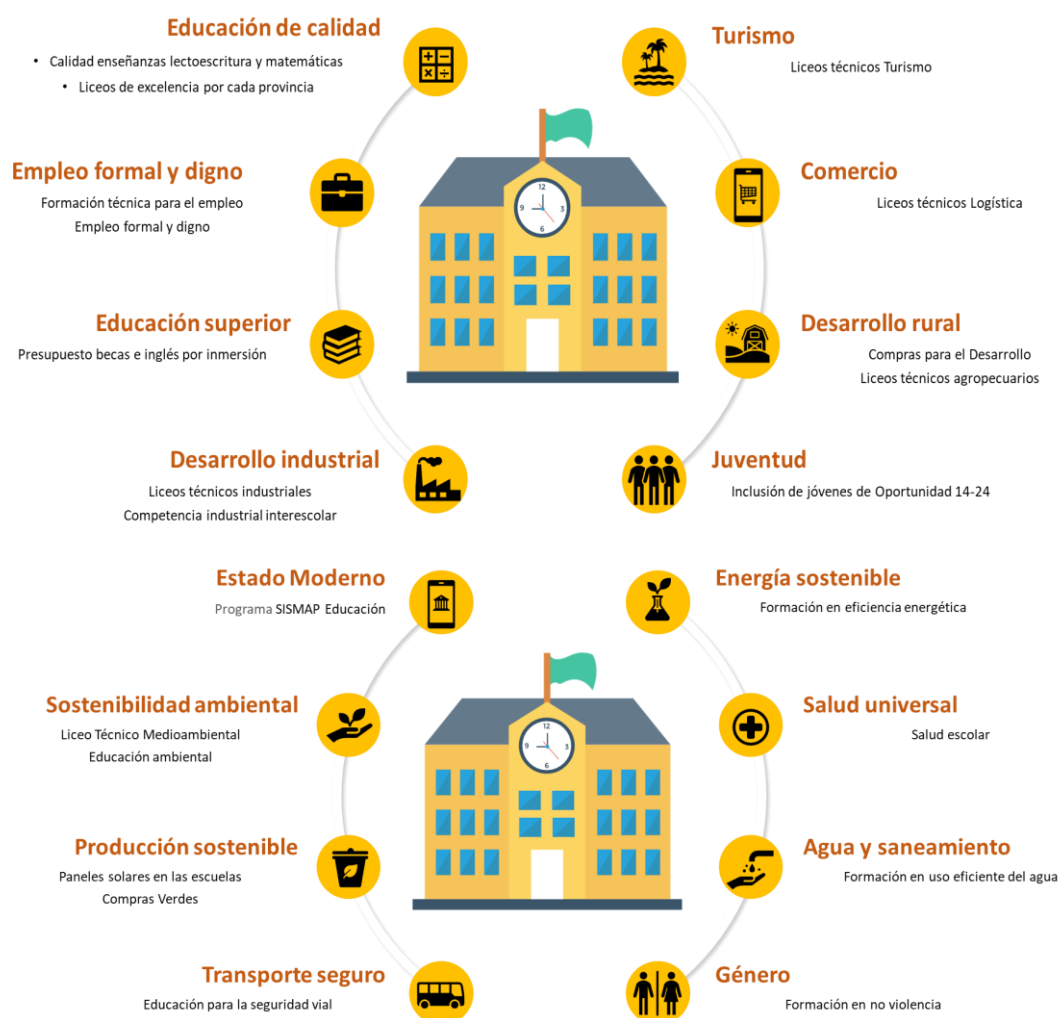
Educación de calidad
• Calidad enseñanzas lectoescritura y matemáticas
• Liceos de excelencia por cada provincia

Empleo formal y digno
Formación técnica para el empleo
Empleo formal y digno

Educación superior
Presupuesto becas e inglés por inmersión

Desarrollo industrial
Liceos técnicos industriales
Competencia industrial interescolar

Turismo
Liceos técnicos Turismo

Comercio
Liceos técnicos Logística

Desarrollo rural
Compras para el Desarrollo
Liceos técnicos agropecuarios

Juventud
Inclusión de jóvenes de Oportunidad 14-24

12
3
6
9

Estado Moderno
Programa SISMAP Educación

Sostenibilidad ambiental
Liceo Técnico Medioambiental
Educación ambiental

Producción sostenible
Paneles solares en las escuelas
Compras Verdes

Transporte seguro
Educación para la seguridad vial

Energía sostenible
Formación en eficiencia energética

Salud universal
Salud escolar

Agua y saneamiento
Formación en uso eficiente del agua

Género
Formación en no violencia

12
3
6
9